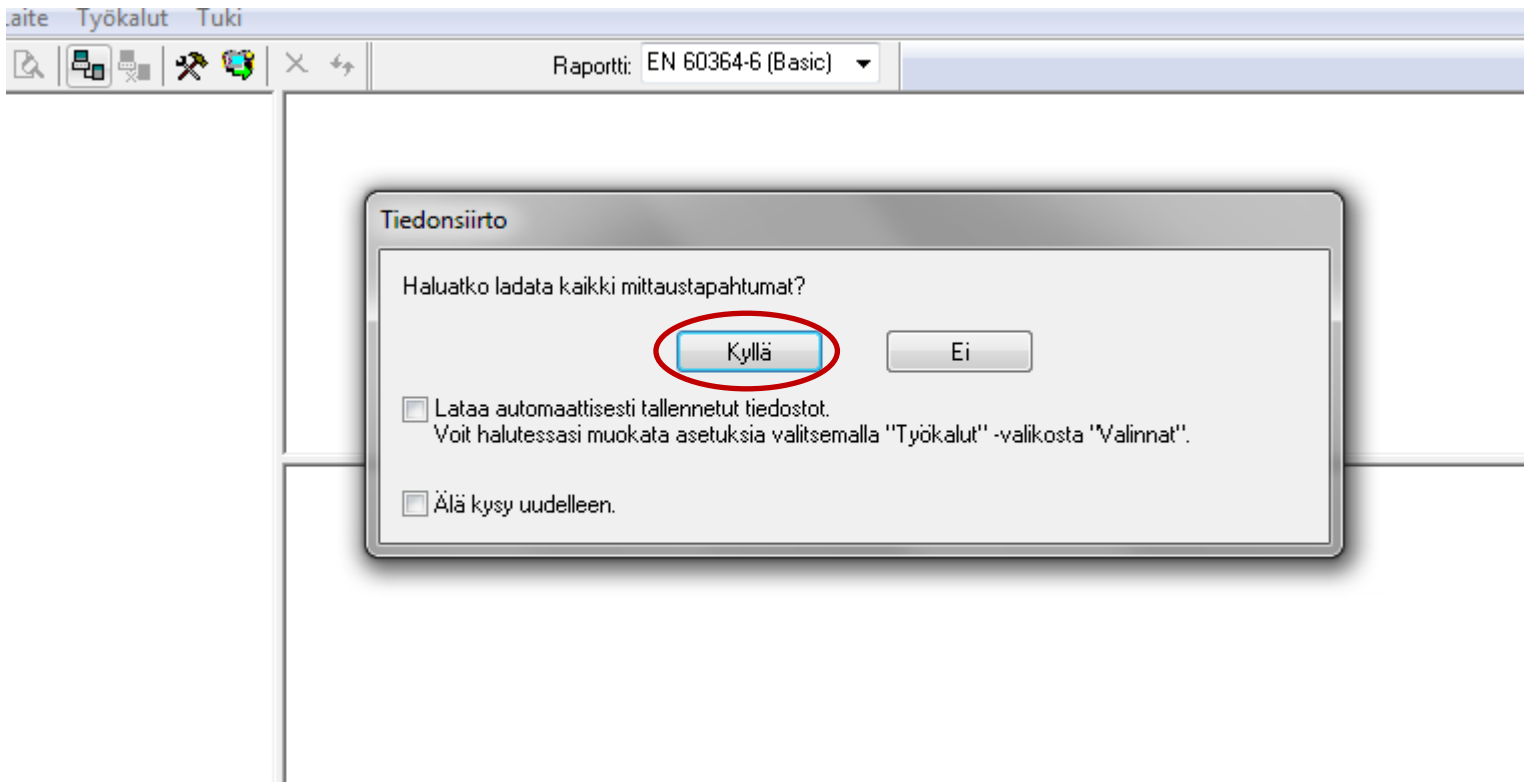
aite Työkalut Tuki

Raportti: EN 60364-6 (Basic)

Tiedonsiirto

Haluatko ladata kaikki mittaustapahtumat?

Kyllä

Ei

Lataa automaattisesti tallennetut tiedostot.
Voit halutessasi muokata asetuksia valitsemalla "Työkalut" -valikosta "Valinnat".

Älä kysy uudelleen.